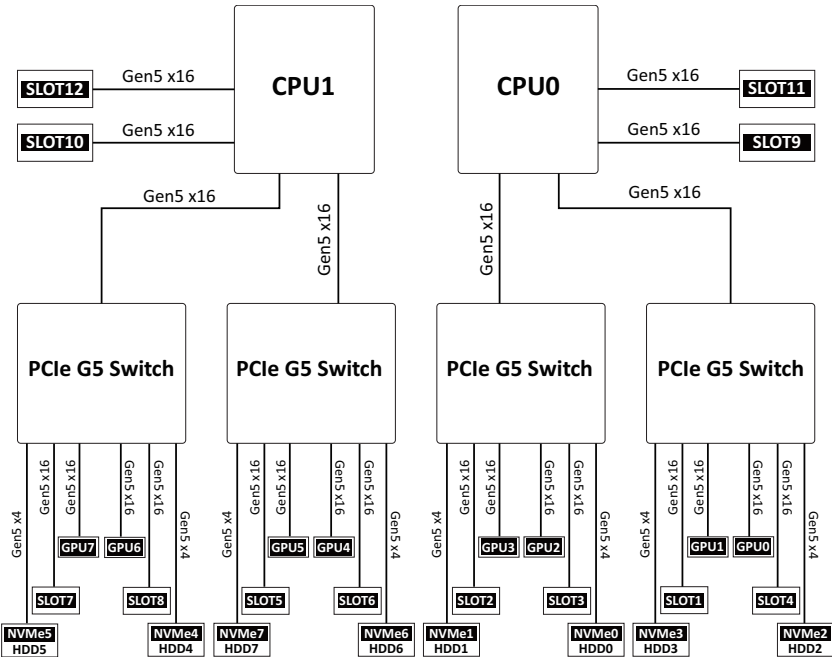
SLOT12
Gen5 x16
SLOT10
Gen5 x16
CPU1
Gen5 x16
Gen5 x16
CPU0
Gen5 x16
SLOT11
Gen5 x16
SLOT9
Gen5 x16
Gen5 x16

PCIe G5 Switch
Gen5 x4
Gen5 x16
Gen5 x16
GPU7
Gen5 x16
GPU6
Gen5 x16
Gen5 x4
SLOT7
SLOT8
NVMe5
HDD5
NVMe4
HDD4

PCIe G5 Switch
Gen5 x4
Gen5 x16
Gen5 x16
GPU5
Gen5 x16
GPU4
Gen5 x16
Gen5 x4
SLOT5
SLOT6
NVMe7
HDD7
NVMe6
HDD6

PCIe G5 Switch
Gen5 x4
Gen5 x16
Gen5 x16
GPU3
Gen5 x16
GPU2
Gen5 x16
Gen5 x4
SLOT2
SLOT3
NVMe1
HDD1
NVMe0
HDD0

PCIe G5 Switch
Gen5 x4
Gen5 x16
Gen5 x16
GPU1
Gen5 x16
GPU0
Gen5 x16
Gen5 x4
SLOT1
SLOT4
NVMe3
HDD3
NVMe2
HDD2